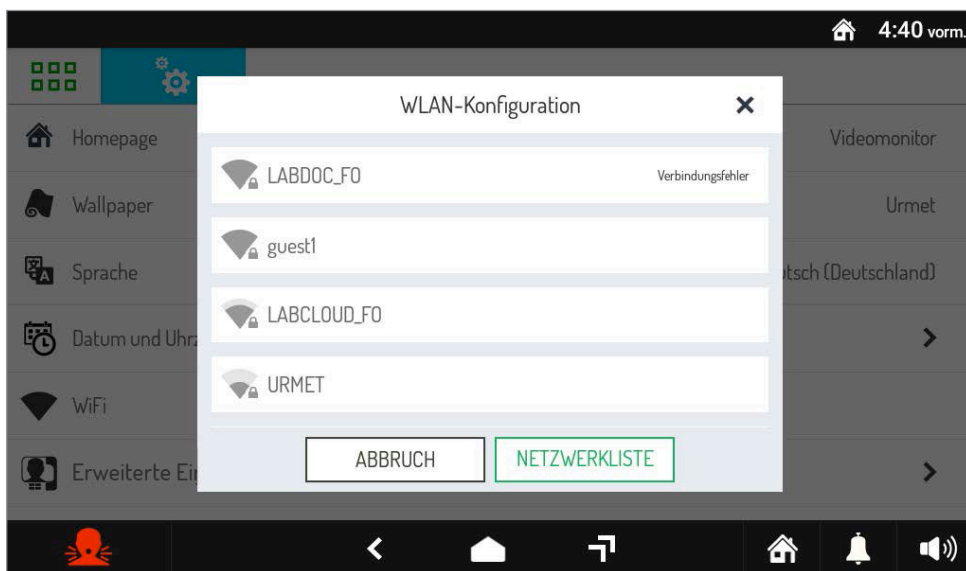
4:40 vorm.

Homepage
Wallpaper
Sprache
Datum und Uhr
WiFi
Erweiterte Ei

Videomonitor
Urmet
tsch (Deutschland)

WLAN-Konfiguration

LABDOC_FO Verbindungsfehler
guest1
LABCLOUD_FO
URMET

ABBRUCH
NETZWERKLISTE